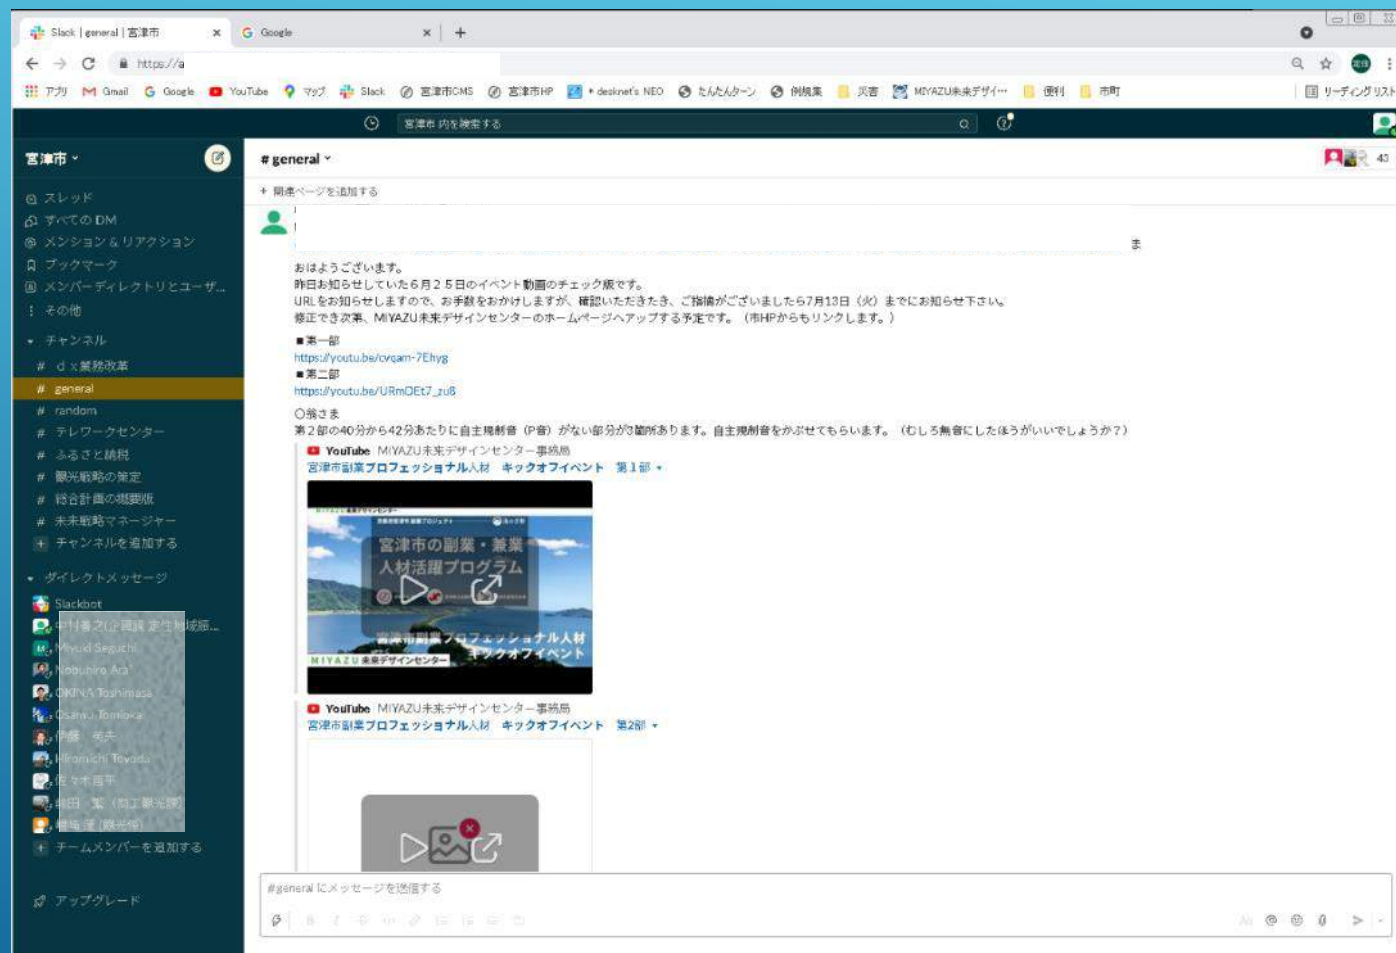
Slack | general | 宮津市
Google
https://a
アプリ Gmail Google YouTube マップ Slack 宮津市CMS 宮津市HP desknet's NEO たんたんターン 例規集 災害 MIYAZU未来デザイ… 便利 市町 リーディング リスト
宮津市 内を検索する
宮津市
# general
43
+ 関連ページを追加する
スレッド
すべての DM
メンション & リアクション
ブックマーク
メンバーディレクトリとユーザ…
その他
チャンネル
# dx業務改革
# general
# random
# テレワークセンター
# ふるさと納税
# 観光戦略の策定
# 総合計画の概要版
# 未来戦略マネージャー
+ チャンネルを追加する
ダイレクトメッセージ
Slackbot
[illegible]
Miyuki Seguchi
Nobuhiro Arai
OKINA Toshimasa
Osamu Tomioka
伊藤 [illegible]
Hiromichi Toyoda
佐々木 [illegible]
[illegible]
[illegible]
+ チームメンバーを追加する
アップグレード
ま
おはようございます。
昨日お知らせしていた6月25日のイベント動画のチェック版です。
URLをお知らせしますので、お手数をおかけしますが、確認いただきたき、ご指摘がございましたら7月13日（火）までにお知らせ下さい。
修正でき次第、MIYAZU未来デザインセンターのホームページへアップする予定です。（市HPからもリンクします。）
■第一部
https://youtu.be/cvqam-7Ehyg
■第二部
https://youtu.be/URmOEt7_zu8
〇皆さま
第2部の40分から42分あたりに自主規制音（P音）がない部分が3箇所あります。自主規制音をかぶせてもらいます。（むしろ無音にしたほうがいいでしょうか？）
YouTube MIYAZU未来デザインセンター事務局
宮津市副業プロフェッショナル人材 キックオフイベント 第1部
宮津市の副業・兼業 人材活躍プログラム
宮津市副業プロフェッショナル人材 キックオフイベント
MIYAZU未来デザインセンター
YouTube MIYAZU未来デザインセンター事務局
宮津市副業プロフェッショナル人材 キックオフイベント 第2部
#general にメッセージを送信する